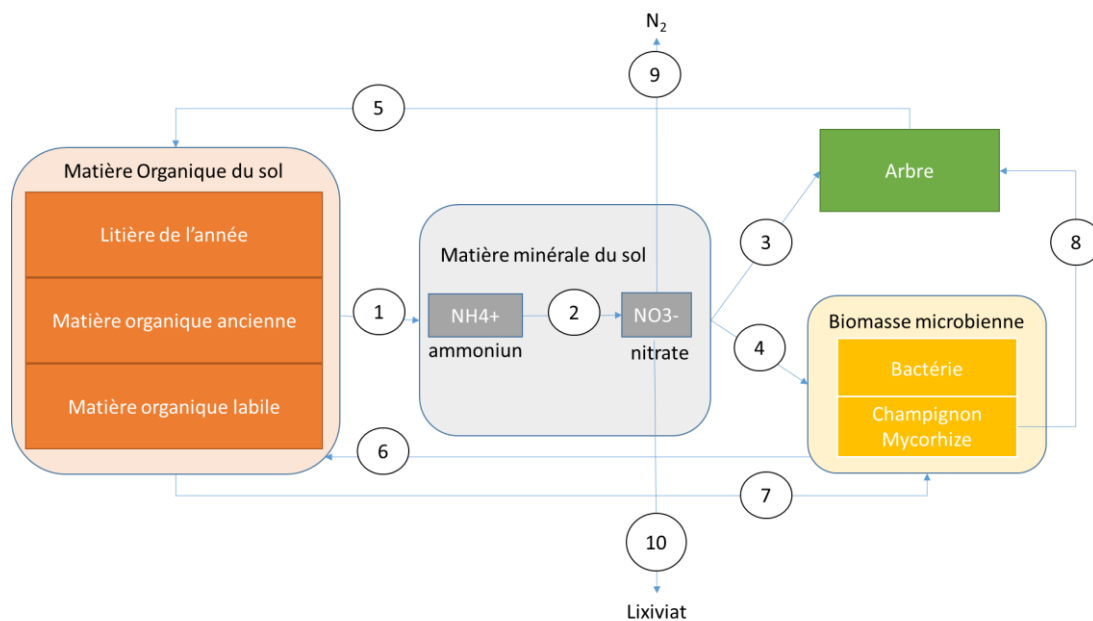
$N_2$

9

5

Matière Organique du sol

Litière de l'année

Matière organique ancienne

Matière organique labile

1

Matière minérale du sol

NH4+

ammoniun

2

NO3-

nitrate

3

Arbre

8

4

Biomasse microbienne

Bactérie

Champignon Mycorhize

6

7

10

Lixiviat